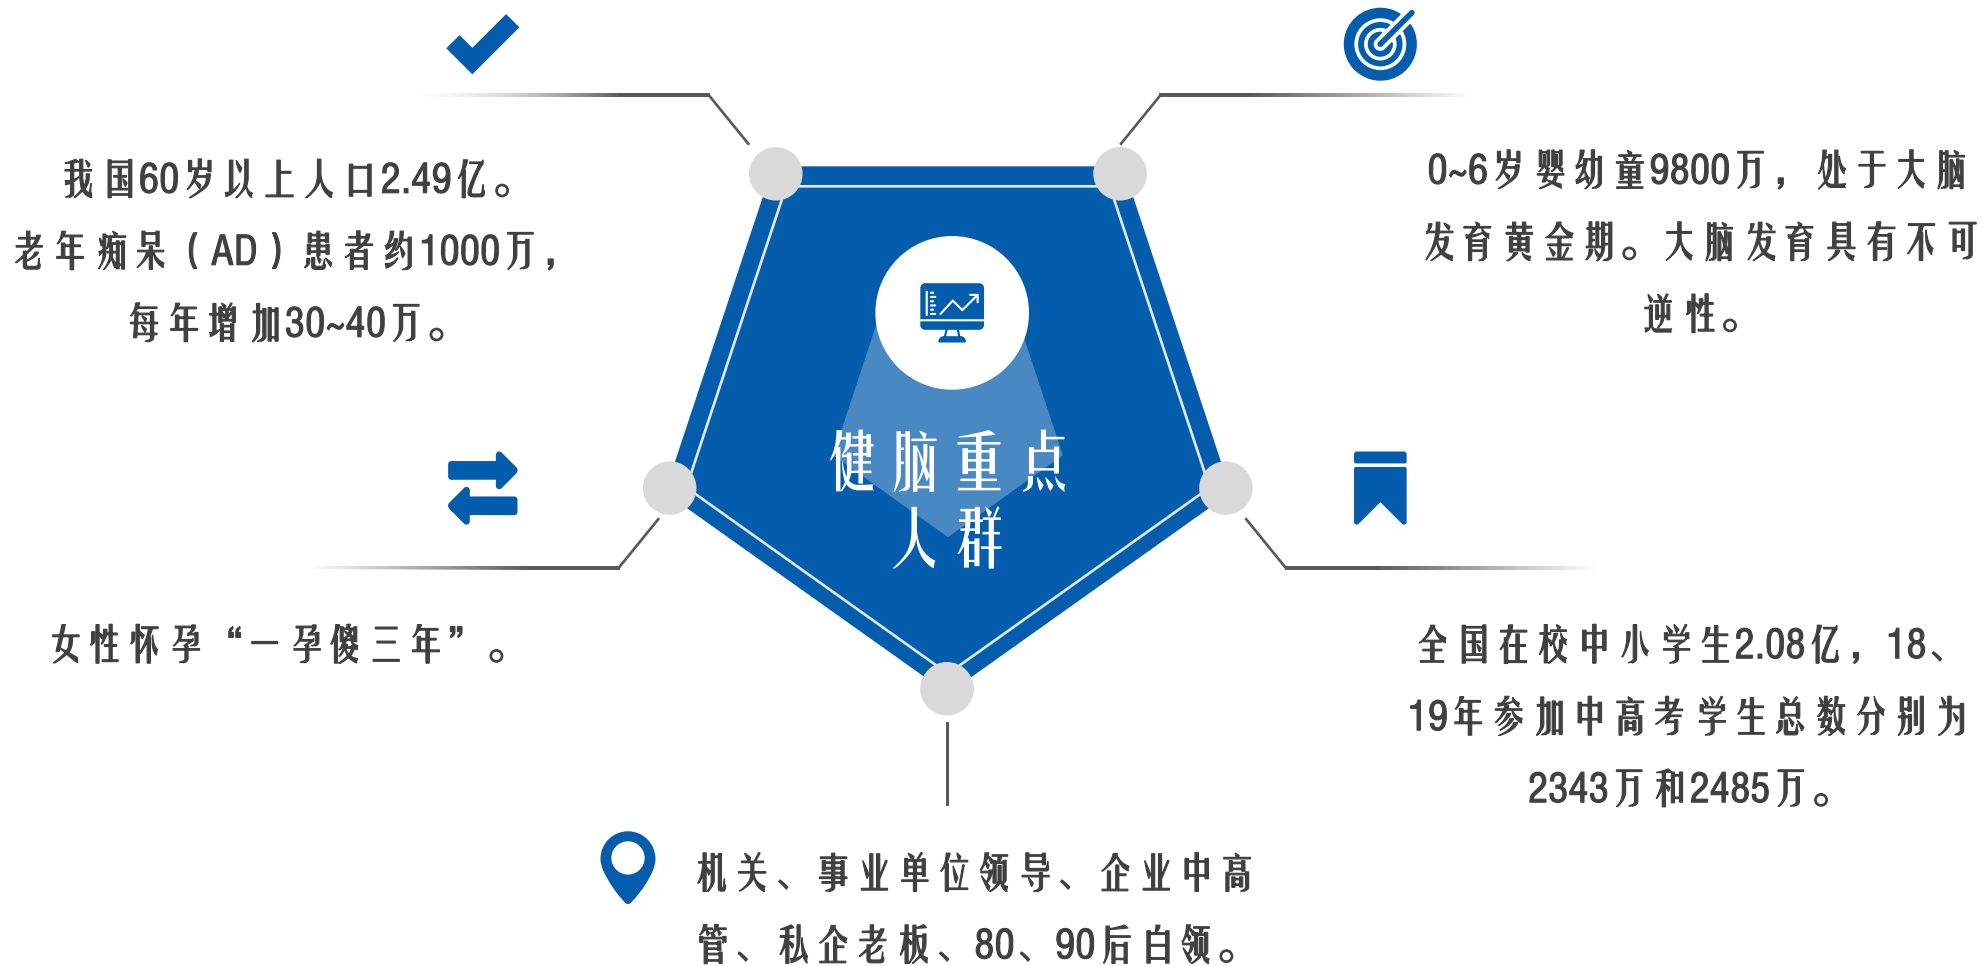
我国60岁以上人口2.49亿。老年痴呆（AD）患者约1000万，每年增加30~40万。

0~6岁婴幼童9800万，处于大脑发育黄金期。大脑发育具有不可逆性。

健脑重点人群

女性怀孕“一孕傻三年”。

全国在校中小学生2.08亿，18、19年参加中高考学生总数分别为2343万和2485万。

机关、事业单位领导、企业中高管、私企老板、80、90后白领。